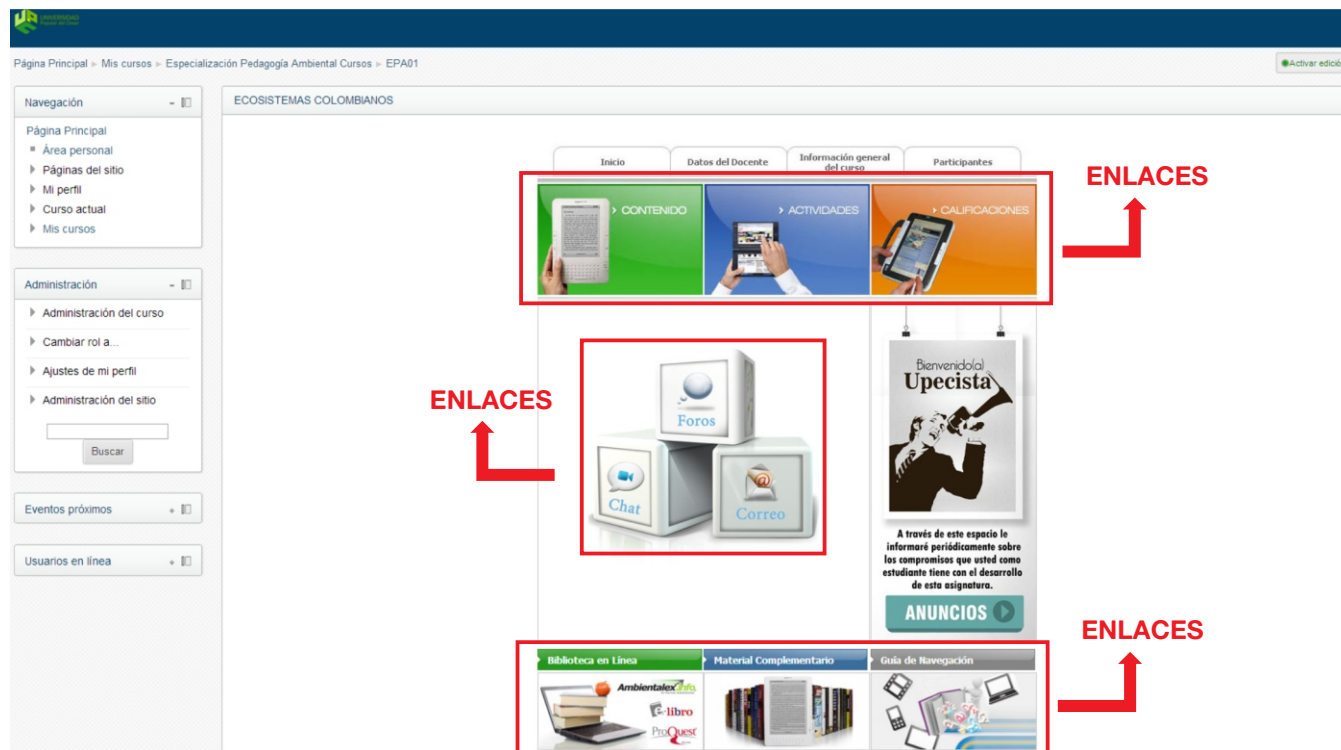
UNIVERSIDAD Popular del Cesar

Página Principal ► Mis cursos ► Especialización Pedagogía Ambiental Cursos ► EPA01

Activar edición

Navegación

Página Principal
Área personal
Páginas del sitio
Mi perfil
Curso actual
Mis cursos

Administración

Administración del curso
Cambiar rol a...
Ajustes de mi perfil
Administración del sitio

Buscar

Eventos próximos

Usuarios en línea

ECOSISTEMAS COLOMBIANOS

Inicio | Datos del Docente | Información general del curso | Participantes

ENLACES

› CONTENIDO
› ACTIVIDADES
› CALIFICACIONES

ENLACES

Foros
Chat
Correo

Bienvenido(a) Upecista

A través de este espacio le informaré periódicamente sobre los compromisos que usted como estudiante tiene con el desarrollo de esta asignatura.

ANUNCIOS

ENLACES

Biblioteca en Línea
Material Complementario
Guía de Navegación

Ambientalex.info
e-libro
ProQuest